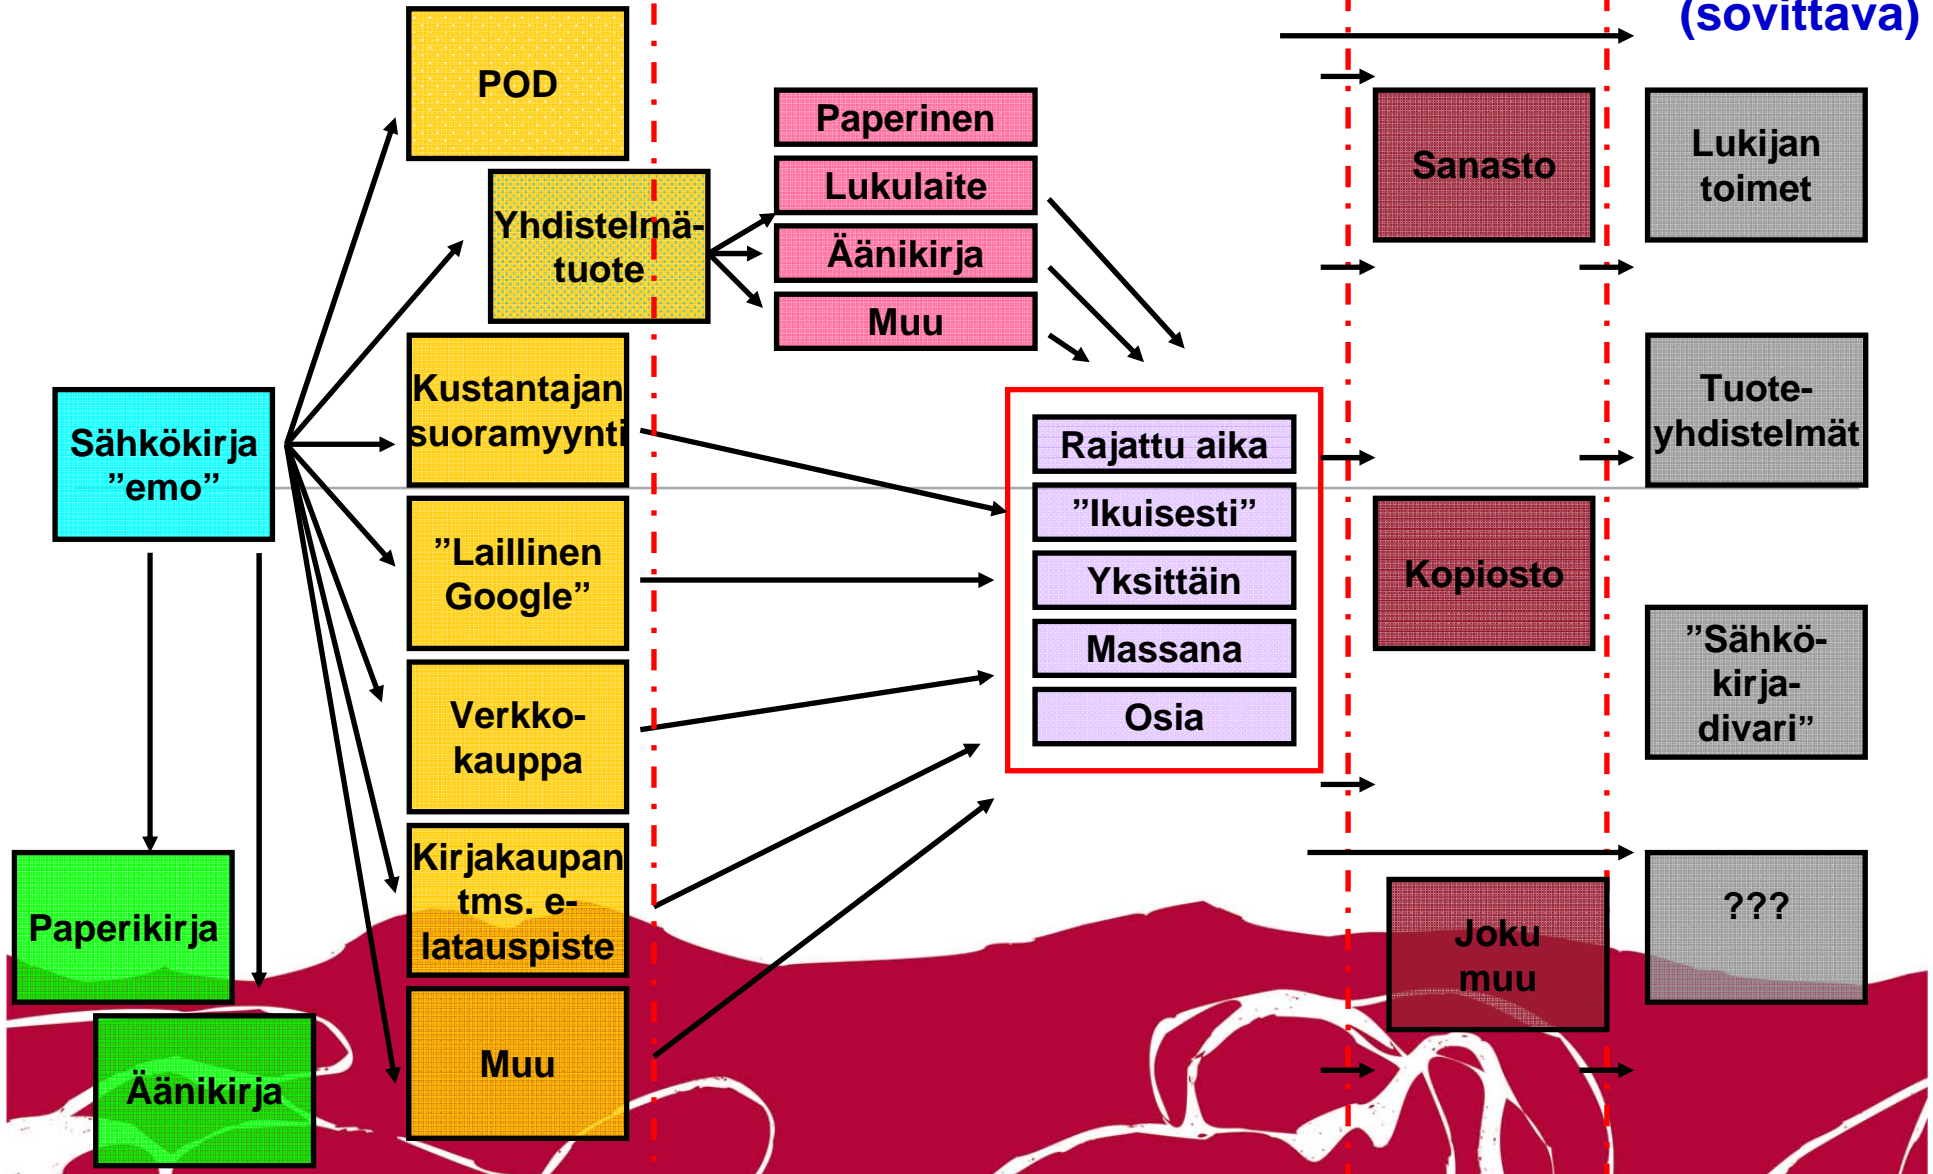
(sovittava)

POD

Yhdistelmätuote

Kustantajan suoramyynti

”Laillinen Google”

Verkkokauppa

Kirjakaupan tms. e-latauspiste

Muu

Sähkökirja ”emo”

Paperikirja

Äänikirja

Paperinen

Lukulaite

Äänikirja

Muu

Rajattu aika

”Ikuisesti”

Yksittäin

Massana

Osia

Sanasto

Kopiosto

Joku muu

Lukijan toimet

Tuoteyhdistelmät

”Sähkökirjadivari”

???